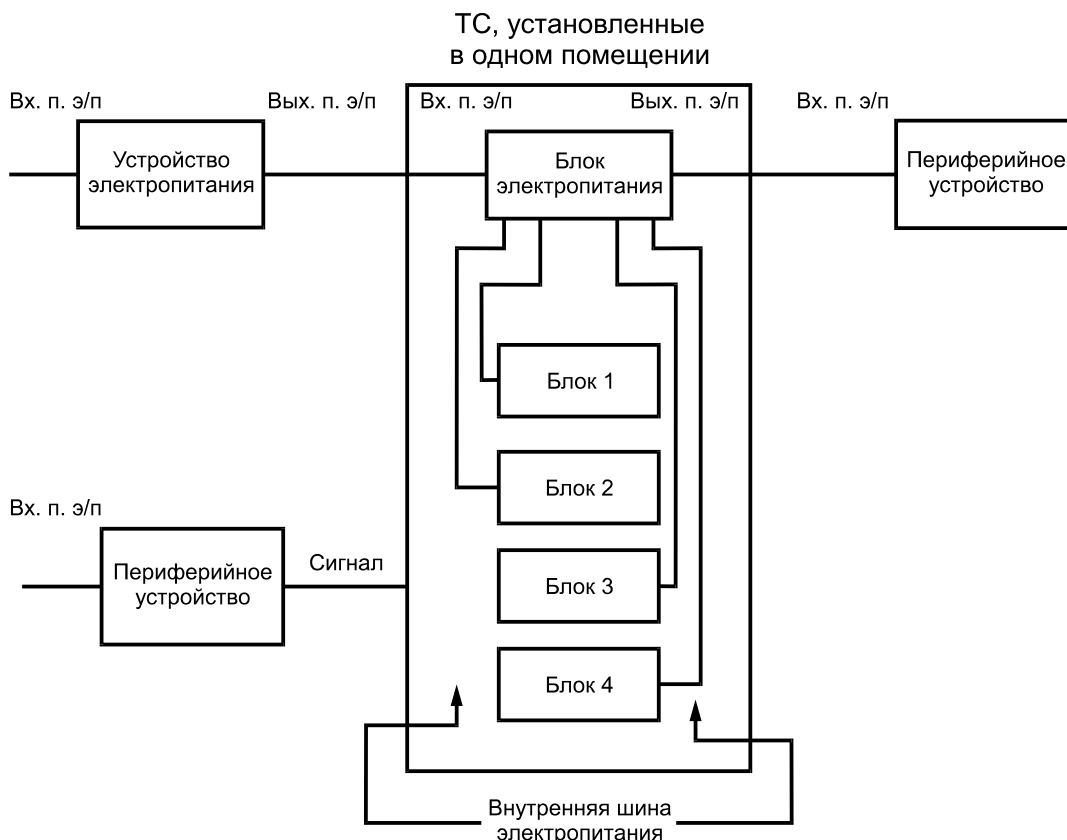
ТС, установленные в одном помещении

Вх. п. э/п

Вых. п. э/п

Вх. п. э/п

Вых. п. э/п

Вх. п. э/п

Устройство электропитания

Блок электропитания

Периферийное устройство

Блок 1

Блок 2

Вх. п. э/п

Периферийное устройство

Сигнал

Блок 3

Блок 4

Внутренняя шина электропитания